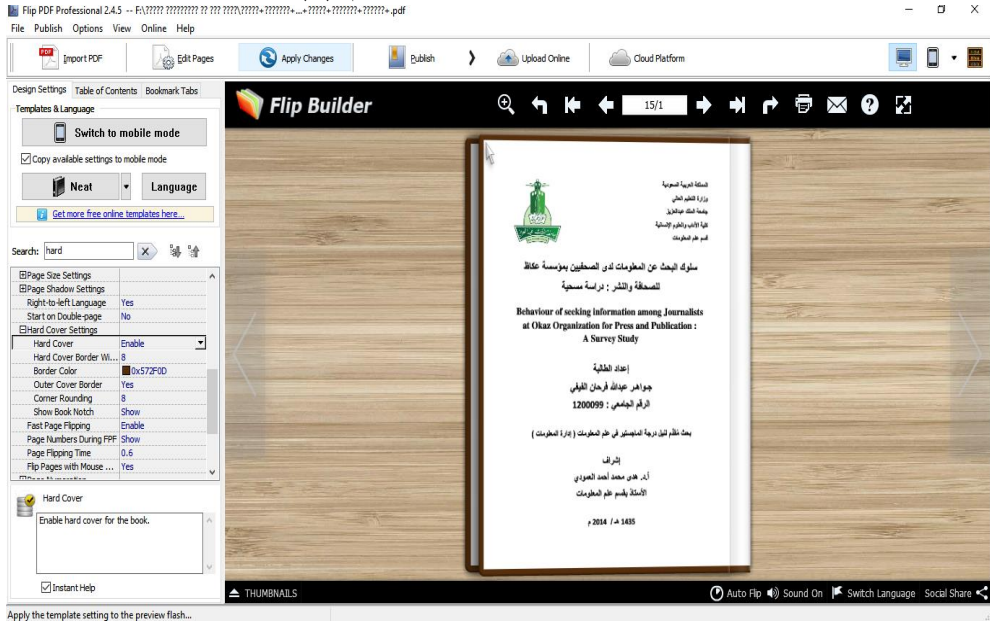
Flip PDF Professional 2.4.5 -- F:\????? ???????? ?? ??? ????\?????+???????+...+?????+???????+??????+.pdf

File Publish Options View Online Help

Import PDF
Edit Pages
Apply Changes
Publish
Upload Online
Cloud Platform

Design Settings | Table of Contents | Bookmark Tabs

Templates & Language

Switch to mobile mode

Copy available settings to mobile mode

Neat
Language

Get more free online templates here...

Search: hard

| | |
|---|---|
| ⊞Page Size Settings | |
| ⊞Page Shadow Settings | |
| Right-to-left Language | Yes |
| Start on Double-page | No |
| ⊟Hard Cover Settings | |
| Hard Cover | Enable |
| Hard Cover Border Wi... | 8 |
| Border Color | 0x572F0D |
| Outer Cover Border | Yes |
| Corner Rounding | 8 |
| Show Book Notch | Show |
| Fast Page Flipping | Enable |
| Page Numbers During FPF | Show |
| Page Flipping Time | 0.6 |
| Flip Pages with Mouse ... | Yes |

Hard Cover

Enable hard cover for the book.

Instant Help

Apply the template setting to the preview flash...

Flip Builder

15/1

المملكة العربية السعودية
وزارة التعليم العالي
جامعة الملك عبدالعزيز
كلية الآداب والعلوم الإنسانية
قسم علم المعلومات

سلوك البحث عن المعلومات لدى الصحفيين بمؤسسة عكاظ للصحافة والنشر : دراسة مسحية

Behaviour of seeking information among Journalists at Okaz Organization for Press and Publication : A Survey Study

إعداد الطالبة
جواهر عبدالله فرحان الفيفي
الرقم الجامعي : 1200099

بحث مقدم لنيل درجة الماجستير في علم المعلومات ( إدارة المعلومات )

إشراف
أ.د. هدى محمد احمد العمودي
الأستاذ بقسم علم المعلومات

1435 هـ / 2014 م

THUMBNAILS

Auto Flip
Sound On
Switch Language
Social Share